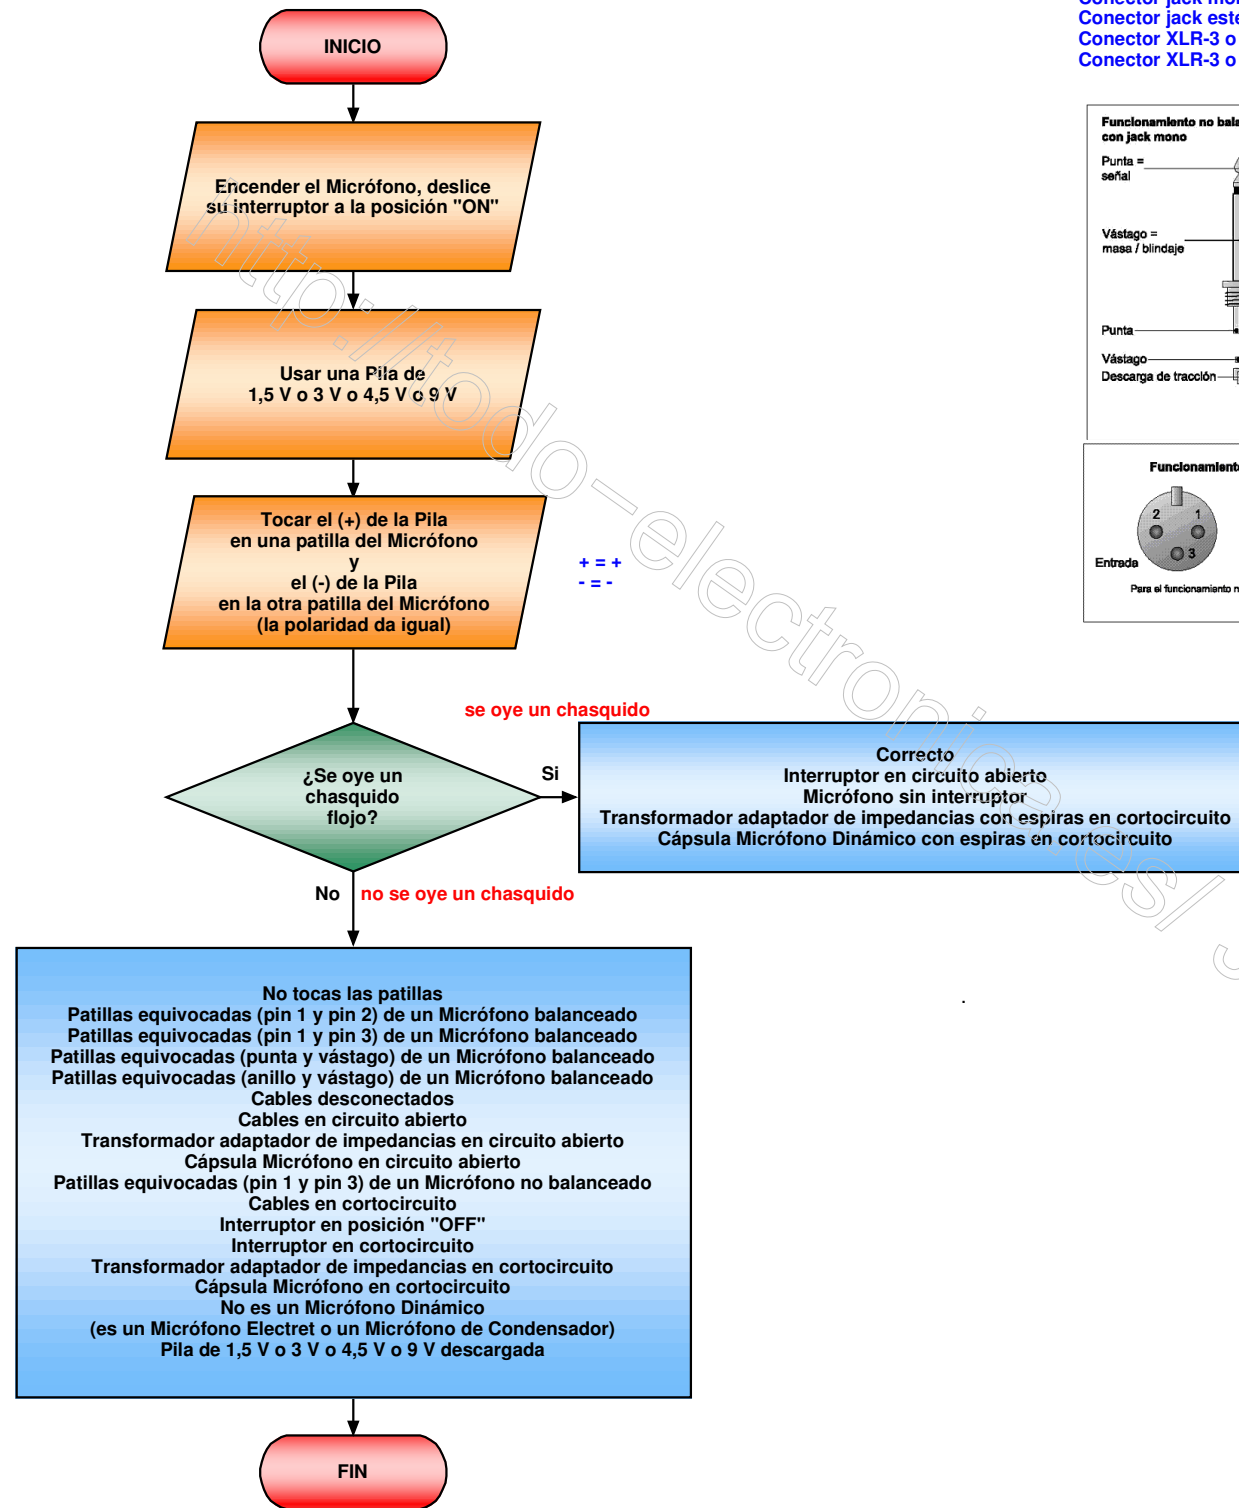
Conector jack mon
Conector jack este
Conector XLR-3 o
Conector XLR-3 o

INICIO

Encender el Micrófono, deslice su interruptor a la posición "ON"

Usar una Pila de 1,5 V o 3 V o 4,5 V o 9 V

Tocar el (+) de la Pila en una patilla del Micrófono y el (-) de la Pila en la otra patilla del Micrófono (la polaridad da igual)

+ = +
- = -

Funcionamiento no bala con jack mono
Punta = señal
Vástago = masa / blindaje
Punta
Vástago
Descarga de tracción

Funcionamiento
2
1
3
Entrada
Para el funcionamiento n

se oye un chasquido

¿Se oye un chasquido flojo?

Si

Correcto
Interruptor en circuito abierto
Micrófono sin interruptor
Transformador adaptador de impedancias con espiras en cortocircuito
Cápsula Micrófono Dinámico con espiras en cortocircuito

No

no se oye un chasquido

No tocas las patillas
Patillas equivocadas (pin 1 y pin 2) de un Micrófono balanceado
Patillas equivocadas (pin 1 y pin 3) de un Micrófono balanceado
Patillas equivocadas (punta y vástago) de un Micrófono balanceado
Patillas equivocadas (anillo y vástago) de un Micrófono balanceado
Cables desconectados
Cables en circuito abierto
Transformador adaptador de impedancias en circuito abierto
Cápsula Micrófono en circuito abierto
Patillas equivocadas (pin 1 y pin 3) de un Micrófono no balanceado
Cables en cortocircuito
Interruptor en posición "OFF"
Interruptor en cortocircuito
Transformador adaptador de impedancias en cortocircuito
Cápsula Micrófono en cortocircuito
No es un Micrófono Dinámico
(es un Micrófono Electret o un Micrófono de Condensador)
Pila de 1,5 V o 3 V o 4,5 V o 9 V descargada

FIN

http://todo-electronica.es/